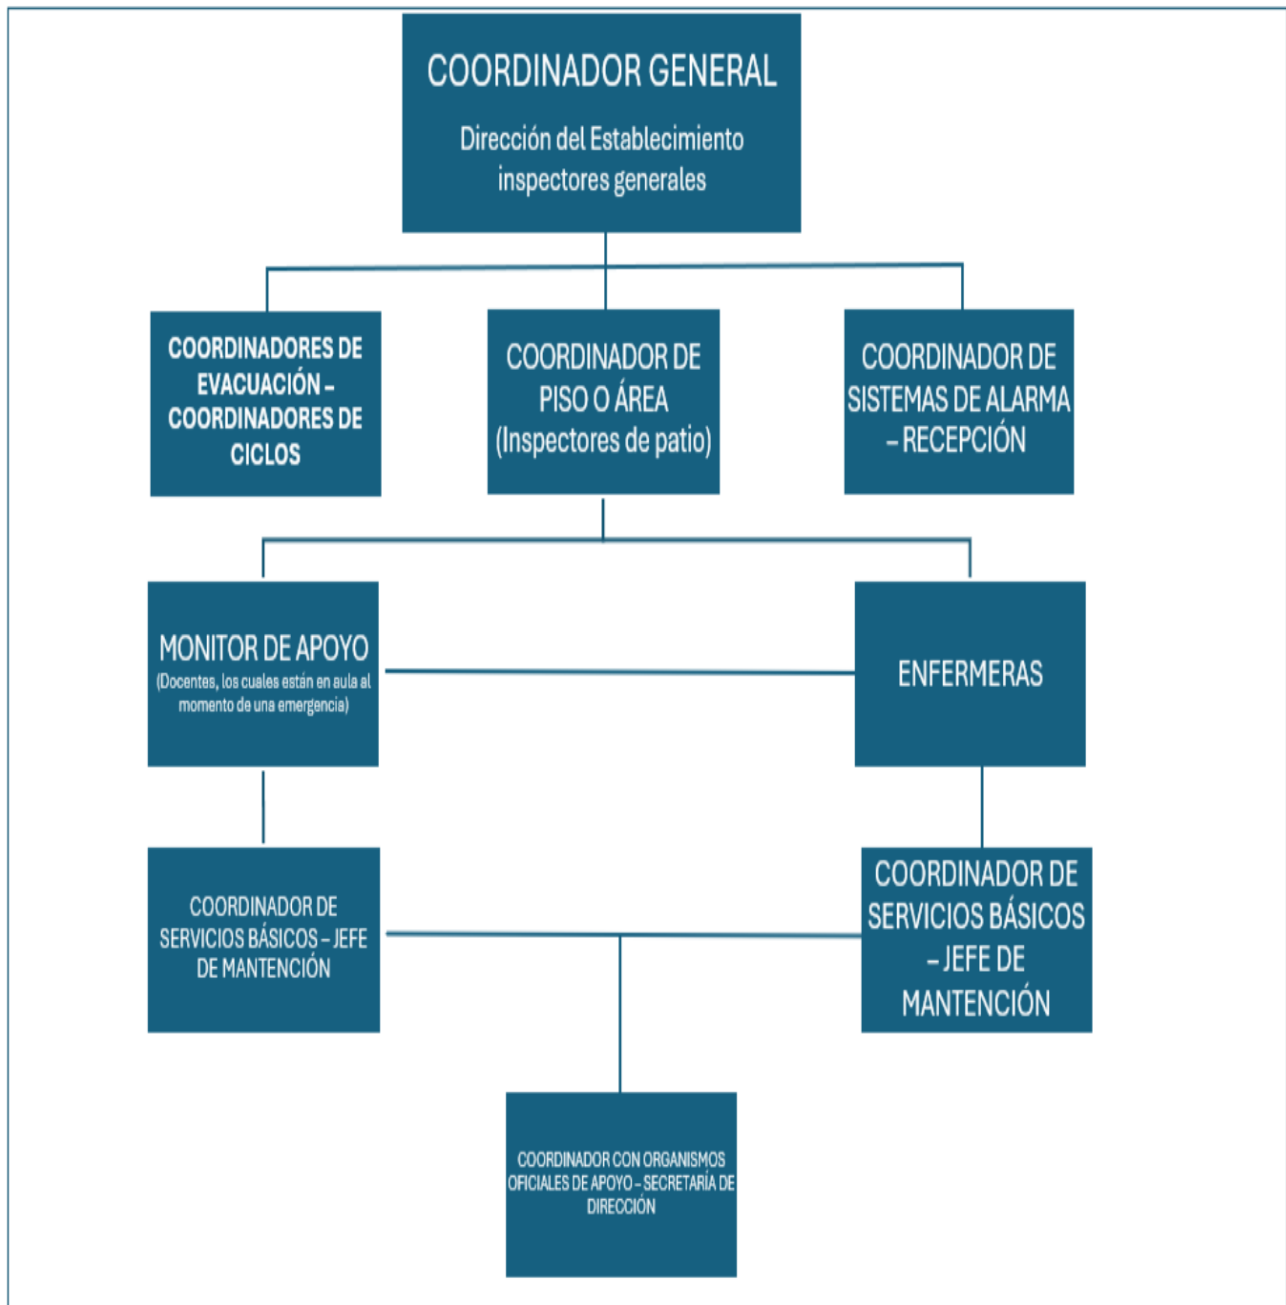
COORDINADOR GENERAL
Dirección del Establecimiento
inspectores generales

COORDINADORES DE EVACUACIÓN – COORDINADORES DE CICLOS

COORDINADOR DE PISO O ÁREA (Inspectores de patio)

COORDINADOR DE SISTEMAS DE ALARMA – RECEPCIÓN

MONITOR DE APOYO
(Docentes, los cuales están en aula al momento de una emergencia)

ENFERMERAS

COORDINADOR DE SERVICIOS BÁSICOS – JEFE DE MANTENCIÓN

COORDINADOR DE SERVICIOS BÁSICOS – JEFE DE MANTENCIÓN

COORDINADOR CON ORGANISMOS OFICIALES DE APOYO – SECRETARÍA DE DIRECCIÓN